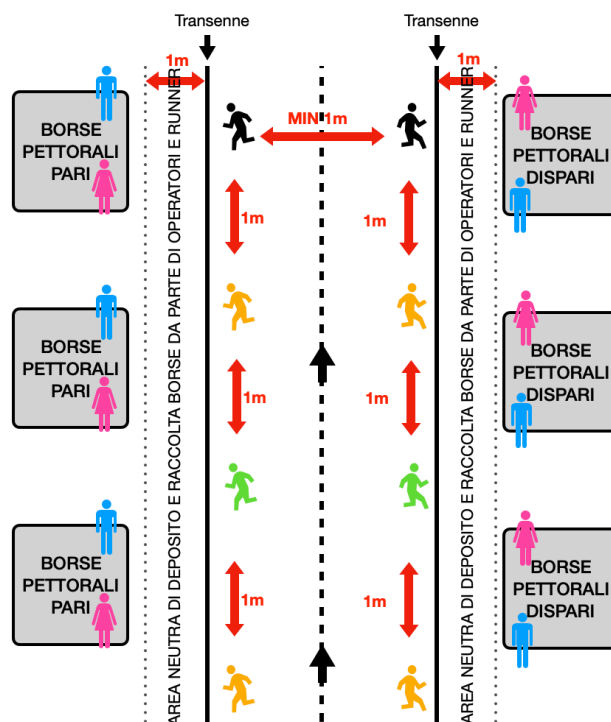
Transenne

Transenne

1m

1m

BORSE PETTORALI PARI

AREA NEUTRA DI DEPOSITO E RACCOLTA BORSE DA PARTE DI OPERATORI E RUNNER

MIN 1m

AREA NEUTRA DI DEPOSITO E RACCOLTA BORSE DA PARTE DI OPERATORI E RUNNER

BORSE PETTORALI DISPARI

1m

1m

BORSE PETTORALI PARI

BORSE PETTORALI DISPARI

1m

1m

BORSE PETTORALI PARI

BORSE PETTORALI DISPARI

1m

1m